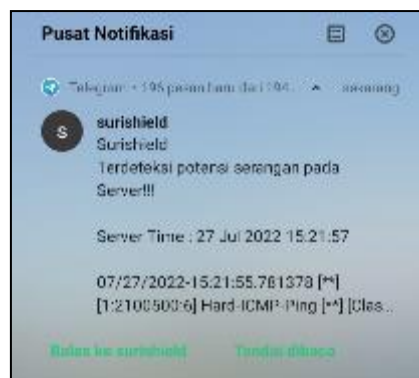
Pusat Notifikasi

Telegram • 196 pesan baru dari 194 ^ sekarang

S

surishield
Surishield
Terdeteksi potensi serangan pada Server!!!

Server Time : 27 Jul 2022 15:21:57

07/27/2022-15:21:55.781378 [**] [1:2100500:6] Hard-ICMP-Ping [**] [Clas...

Balas ke surishield    Tandai dibaca